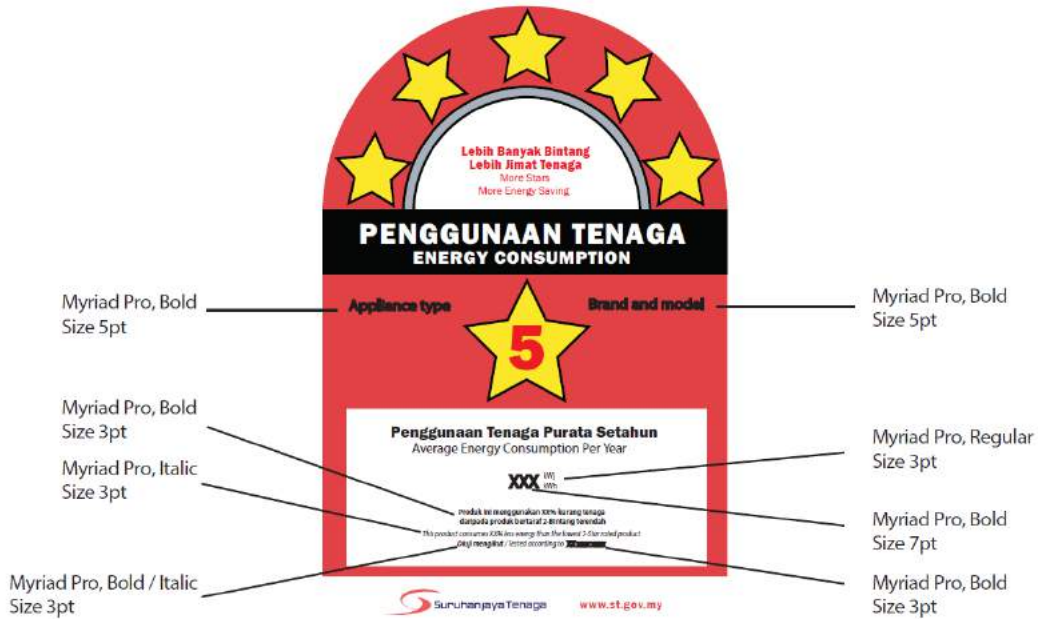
Lebih Banyak Bintang
Lebih Jimat Tenaga
More Stars
More Energy Saving

PENGGUNAAN TENAGA
ENERGY CONSUMPTION

Myriad Pro, Bold
Size 5pt

Appliance type

Brand and model

Myriad Pro, Bold
Size 5pt

5

Myriad Pro, Bold
Size 3pt

Myriad Pro, Italic
Size 3pt

Myriad Pro, Bold / Italic
Size 3pt

Penggunaan Tenaga Purata Setahun
Average Energy Consumption Per Year

XXX (W) kWh

Produk ini menggunakan XX% kurang tenaga daripada produk bertaraf 2-Bintang terendah

This product consumes XX% less energy than the lowest 2-Star rated product

Diuji mengikut / Tested according to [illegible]

Myriad Pro, Regular
Size 3pt

Myriad Pro, Bold
Size 7pt

Myriad Pro, Bold
Size 3pt

SuruhanjayaTenaga

www.st.gov.my